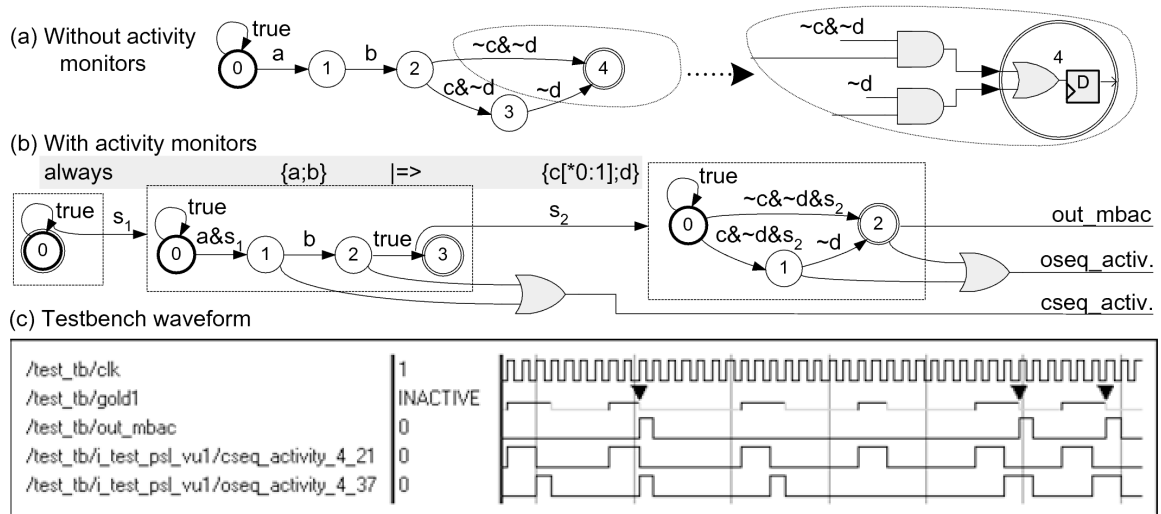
(a) Without activity monitors

true
0
a
1
b
2
~c&~d
4
c&~d
3
~d

~c&~d
~d
4
D

(b) With activity monitors

always {a;b} |=> {c[*0:1];d}

true
0
$s_1$
true
0
$a\&s_1$
1
b
2
true
3
$s_2$
true
0
$\sim c\&\sim d\&s_2$
2
$c\&\sim d\&s_2$
1
~d
out_mbac
oseq_activ.
cseq_activ.

(c) Testbench waveform

| | |
|---|---|
| /test_tb/clk | 1 |
| /test_tb/gold1 | INACTIVE |
| /test_tb/out_mbac | 0 |
| /test_tb/i_test_psl_vu1/cseq_activity_4_21 | 0 |
| /test_tb/i_test_psl_vu1/oseq_activity_4_37 | 0 |